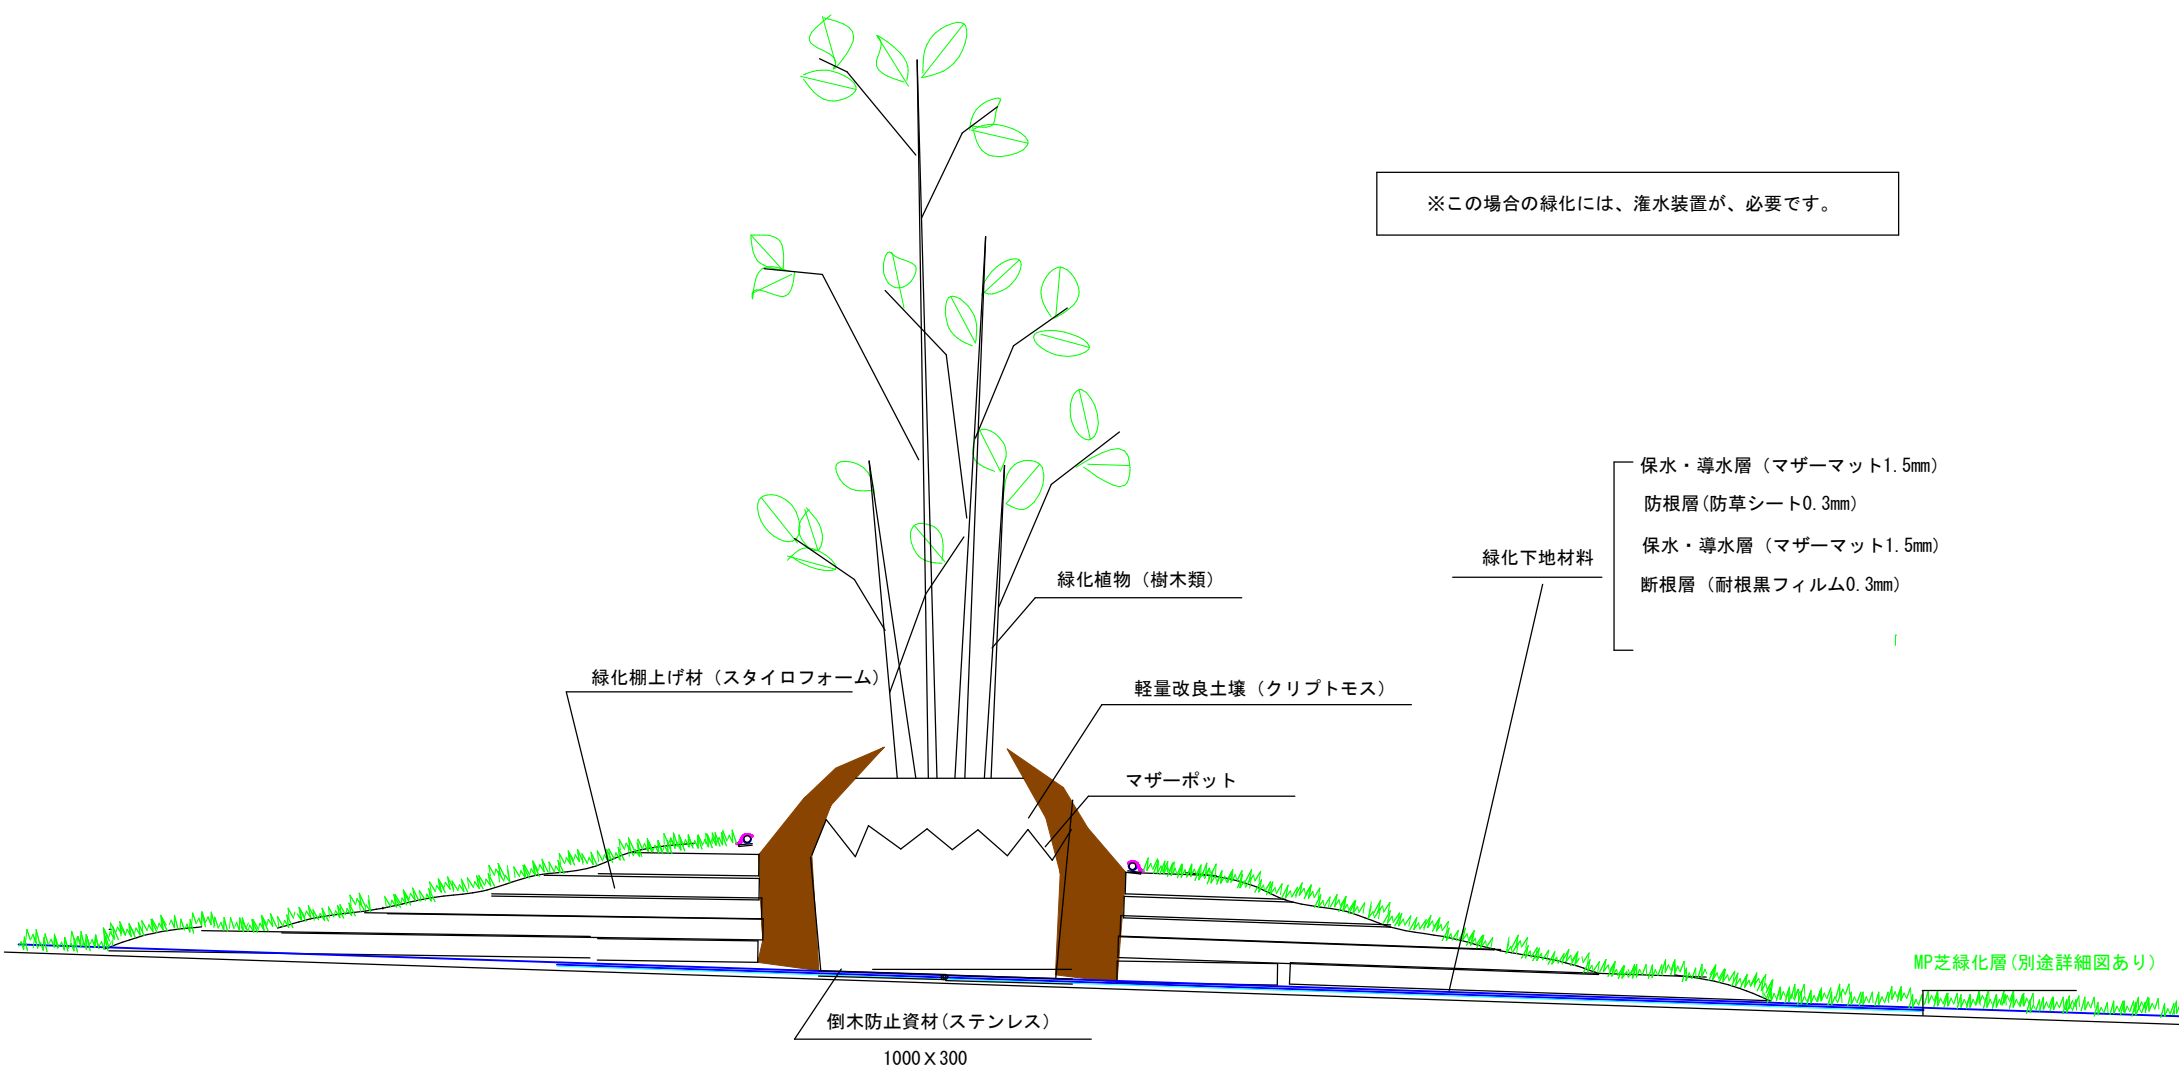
※この場合の緑化には、潅水装置が、必要です。

保水・導水層（マザーマット1.5mm）
防根層(防草シート0.3mm)
保水・導水層（マザーマット1.5mm）
断根層（耐根黒フィルム0.3mm）

緑化下地材料

緑化植物（樹木類）

緑化棚上げ材（スタイロフォーム）

軽量改良土壌（クリプトモス）

マザーポット

MP芝緑化層(別途詳細図あり)

倒木防止資材(ステンレス)
1000X300